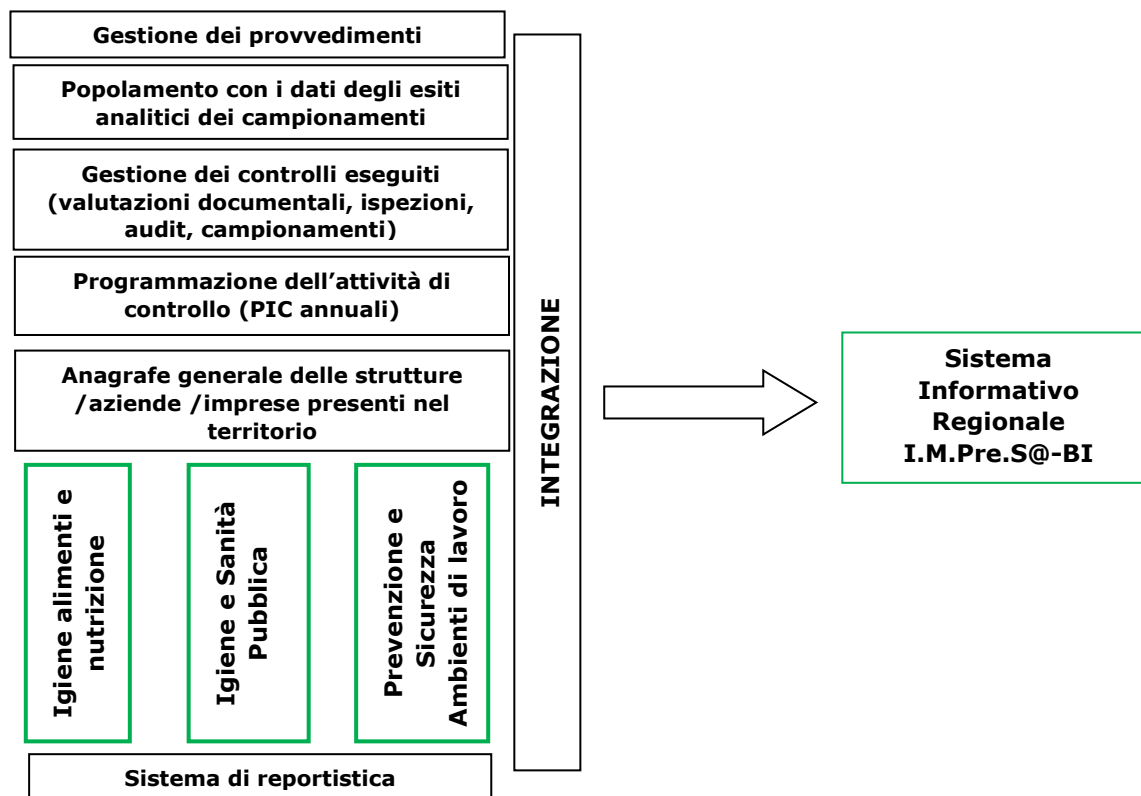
Gestione dei provvedimenti

Popolamento con i dati degli esiti analitici dei campionamenti

Gestione dei controlli eseguiti (valutazioni documentali, ispezioni, audit, campionamenti)

Programmazione dell'attività di controllo (PIC annuali)

Anagrafe generale delle strutture /aziende /imprese presenti nel territorio

Igiene alimenti e nutrizione

Igiene e Sanità Pubblica

Prevenzione e Sicurezza Ambienti di lavoro

Sistema di reportistica

INTEGRAZIONE

Sistema Informativo Regionale I.M.Pre.S@-BI